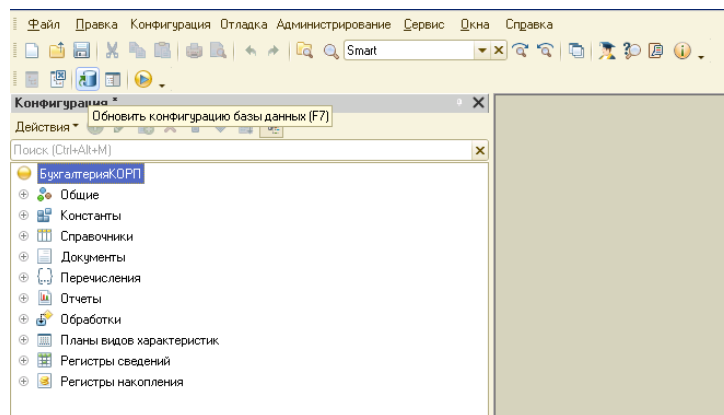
Файл Правка Конфигурация Отладка Администрирование Сервис Окна Справка

Smart

Конфигурация *

Обновить конфигурацию базы данных (F7)

Действия

Поиск (Ctrl+Alt+M)

БухгалтерияКОРП

Общие

Константы

Справочники

Документы

Перечисления

Отчеты

Обработки

Планы видов характеристик

Регистры сведений

Регистры накопления